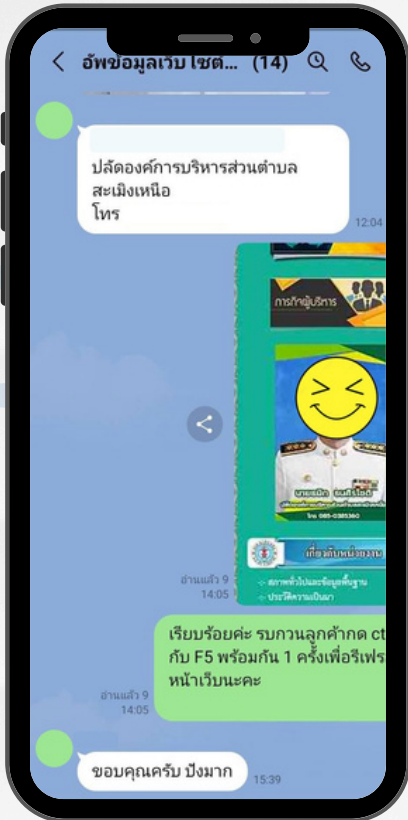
< อัพข้อมูลเว็บ ไซต์... (14)

ปลัดองค์การบริหารส่วนตำบลสะเมิงเหนือ
โทร
12:04

การกิจผู้บริหาร

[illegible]
โทร 085-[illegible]

เกี่ยวกับหน่วยงาน
- สภาพทั่วไปและข้อมูลพื้นฐาน
- ประวัติความเป็นมา

อ่านแล้ว 9
14:05

เรียบร้อยค่ะ รบกวนลูกค้ากด ct
กับ F5 พร้อมกัน 1 ครั้งเพื่อรีเฟร
หน้าเว็บนะคะ

อ่านแล้ว 9
14:05

ขอบคุณครับ ปังมาก
15:39